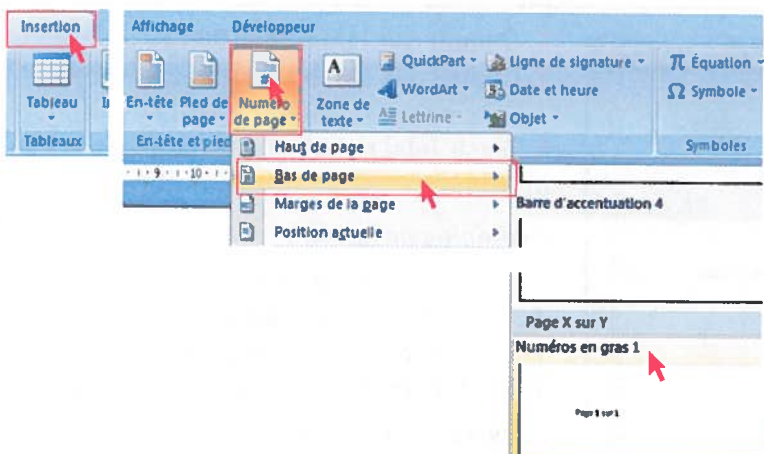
Insertion

Tableau

Tableaux

Affichage Développeur

En-tête Pied de page Numéro de page

En-tête et pied

Zone de texte

QuickPart WordArt Lettrine

Ligne de signature Date et heure Objet

Équation Symbole

Symboles

Haut de page

Bas de page

Marges de la page

Position actuelle

Barre d'accentuation 4

Page X sur Y

Numéros en gras 1

Page 1 sur 1